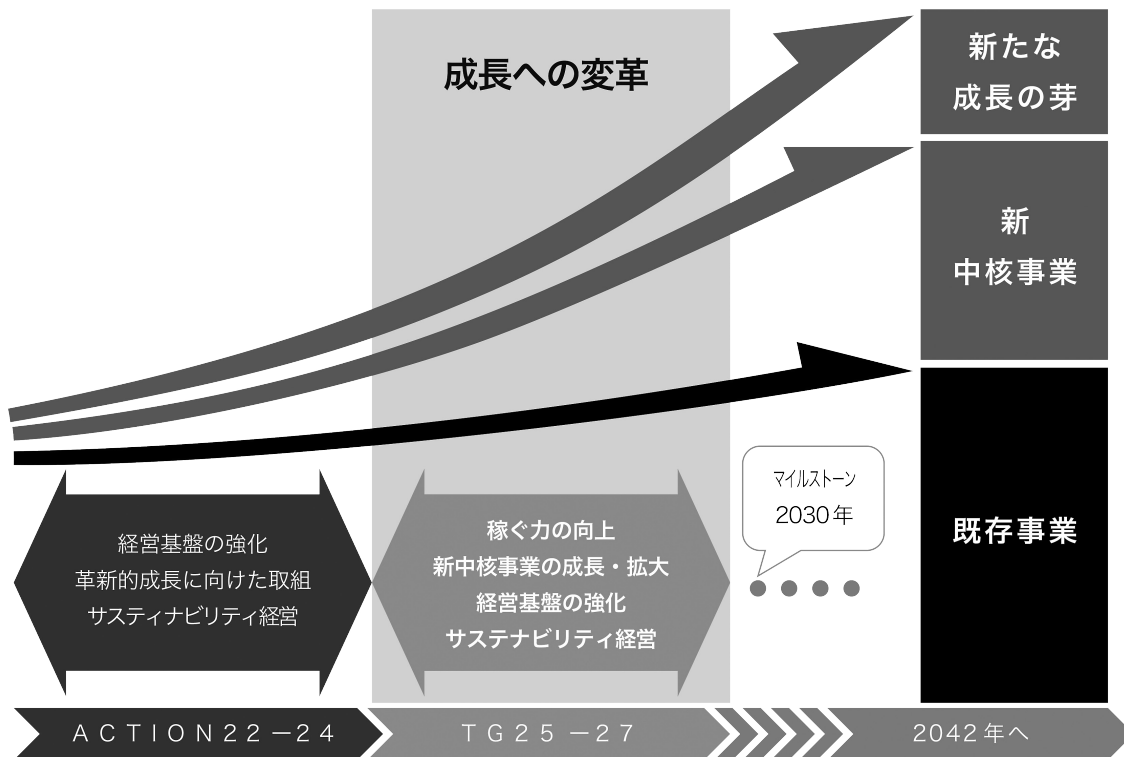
成長への変革

新たな成長の芽

新中核事業

既存事業

マイルストーン 2030年

経営基盤の強化
革新的成長に向けた取組
サスティナビリティ経営

稼ぐ力の向上
新中核事業の成長・拡大
経営基盤の強化
サステナビリティ経営

ACTION22−24

TG25−27

2042年へ